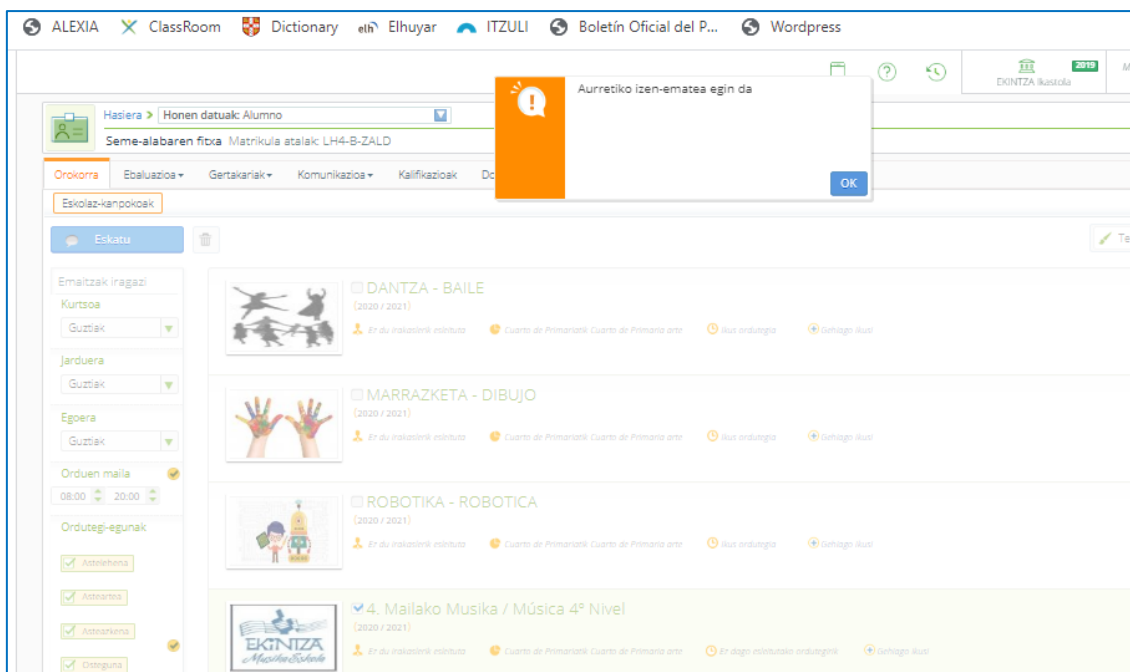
ALEXIA ClassRoom Dictionary Elhuyar ITZULI Boletín Oficial del P... Wordpress

2019
EKINTZA Ikastola

Aurretiko izen-ematea egin da

OK

Hasiera > Honen datuak: Alumno

Seme-alabaren fitxa Matrikula atalak: LH4-B-ZALD

Orokorra Ebaluazioa Gertakariak Komunikazioa Kalifikazioak Do

Eskolaz-kanpokoak

Eskatu

Emaitzak iragazi
Kurtsoa
Guztiak
Jarduera
Guztiak
Egoera
Guztiak
Orduen maila
08:00 20:00
Ordutegi-egunak
Astelehena
Asteartea
Asteazkena
Osteguna

DANTZA - BAILE
(2020 / 2021)
Ez du irakaslerik esleituta Cuarto de Primariatik Cuarto de Primaria arte Ikus ordutegia Gehiago ikusi

MARRAZKETA - DIBUJO
(2020 / 2021)
Ez du irakaslerik esleituta Cuarto de Primariatik Cuarto de Primaria arte Ikus ordutegia Gehiago ikusi

ROBOTIKA - ROBOTICA
(2020 / 2021)
Ez du irakaslerik esleituta Cuarto de Primariatik Cuarto de Primaria arte Ikus ordutegia Gehiago ikusi

4. Mailako Musika / Música 4º Nivel
(2020 / 2021)
Ez du irakaslerik esleituta Cuarto de Primariatik Cuarto de Primaria arte Ez dago esleitutako ordutegirik Gehiago ikusi

EKINTZA Musika Eskola